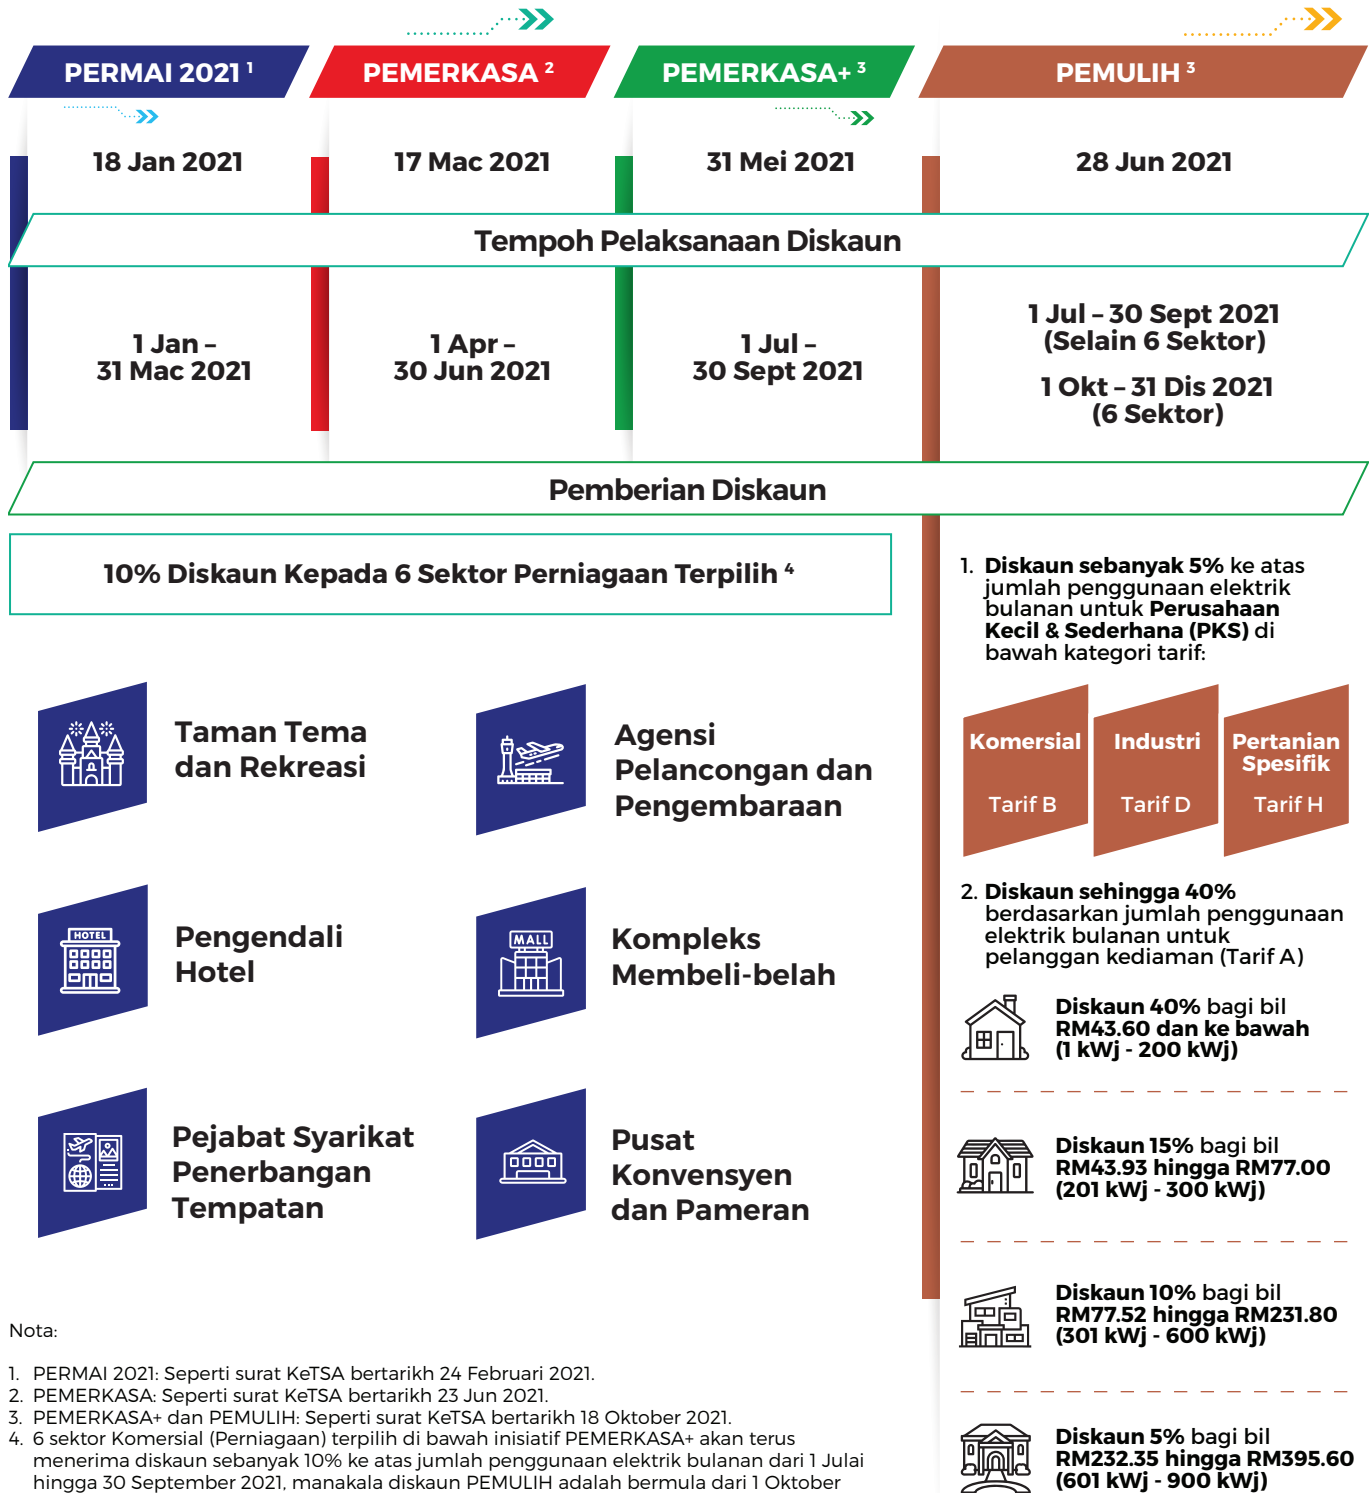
PERMAI 2021 ¹

PEMERKASA ²

PEMERKASA+ ³

PEMULIH ³

18 Jan 2021

17 Mac 2021

31 Mei 2021

28 Jun 2021

Tempoh Pelaksanaan Diskaun

1 Jan – 31 Mac 2021

1 Apr – 30 Jun 2021

1 Jul – 30 Sept 2021

1 Jul – 30 Sept 2021 (Selain 6 Sektor)

1 Okt – 31 Dis 2021 (6 Sektor)

Pemberian Diskaun

10% Diskaun Kepada 6 Sektor Perniagaan Terpilih ⁴

Taman Tema dan Rekreasi

Agensi Pelancongan dan Pengembaraan

HOTEL

Pengendali Hotel

MALL

Kompleks Membeli-belah

Pejabat Syarikat Penerbangan Tempatan

Pusat Konvensyen dan Pameran

1. Diskaun sebanyak 5% ke atas jumlah penggunaan elektrik bulanan untuk Perusahaan Kecil & Sederhana (PKS) di bawah kategori tarif:

| Komersial Tarif B | Industri Tarif D | Pertanian Spesifik Tarif H |

2. Diskaun sehingga 40% berdasarkan jumlah penggunaan elektrik bulanan untuk pelanggan kediaman (Tarif A)

Diskaun 40% bagi bil RM43.60 dan ke bawah (1 kWj - 200 kWj)

Diskaun 15% bagi bil RM43.93 hingga RM77.00 (201 kWj - 300 kWj)

Diskaun 10% bagi bil RM77.52 hingga RM231.80 (301 kWj - 600 kWj)

Diskaun 5% bagi bil RM232.35 hingga RM395.60 (601 kWj - 900 kWj)

Nota:

1. PERMAI 2021: Seperti surat KeTSA bertarikh 24 Februari 2021.
2. PEMERKASA: Seperti surat KeTSA bertarikh 23 Jun 2021.
3. PEMERKASA+ dan PEMULIH: Seperti surat KeTSA bertarikh 18 Oktober 2021.
4. 6 sektor Komersial (Perniagaan) terpilih di bawah inisiatif PEMERKASA+ akan terus menerima diskaun sebanyak 10% ke atas jumlah penggunaan elektrik bulanan dari 1 Julai hingga 30 September 2021, manakala diskaun PEMULIH adalah bermula dari 1 Oktober